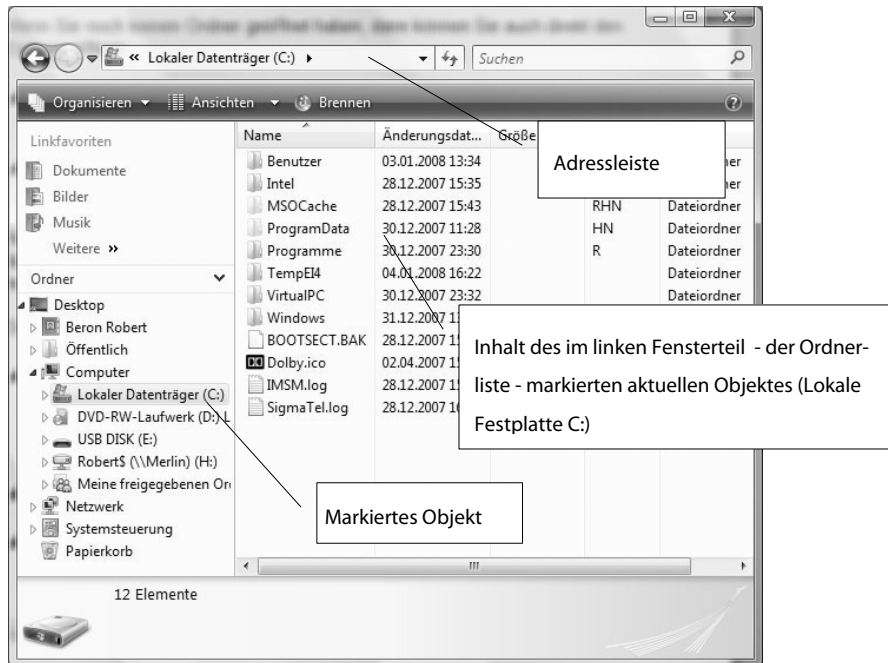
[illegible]

« Lokaler Datenträger (C:) ▸
Suchen

Organisieren ▾ Ansichten ▾ Brennen

Linkfavoriten
Dokumente
Bilder
Musik
Weitere »
Ordner
Desktop
Beron Robert
Öffentlich
Computer
Lokaler Datenträger (C:)
DVD-RW-Laufwerk (D:) L
USB DISK (E:)
Robert$ (\\Merlin) (H:)
Meine freigegebenen Or
Netzwerk
Systemsteuerung
Papierkorb

| Name | Änderungsdat... | Größe | | |
|---|---|---|---|---|
| Benutzer | 03.01.2008 13:34 | | | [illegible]ner |
| Intel | 28.12.2007 15:35 | | | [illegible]ner |
| MSOCache | 28.12.2007 15:43 | | RHN | Dateiordner |
| ProgramData | 30.12.2007 11:28 | | HN | Dateiordner |
| Programme | 30.12.2007 23:30 | | R | Dateiordner |
| TempEI4 | 04.01.2008 16:22 | | | Dateiordner |
| VirtualPC | 30.12.2007 23:32 | | | Dateiordner |
| Windows | 31.12.2007 1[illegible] | | | |
| BOOTSECT.BAK | 28.12.2007 1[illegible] | | | |
| Dolby.ico | 02.04.2007 1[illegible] | | | |
| IMSM.log | 28.12.2007 1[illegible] | | | |
| SigmaTel.log | 28.12.2007 1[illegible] | | | |

12 Elemente

Adressleiste

Inhalt des im linken Fensterteil - der Ordnerliste - markierten aktuellen Objektes (Lokale Festplatte C:)

Markiertes Objekt